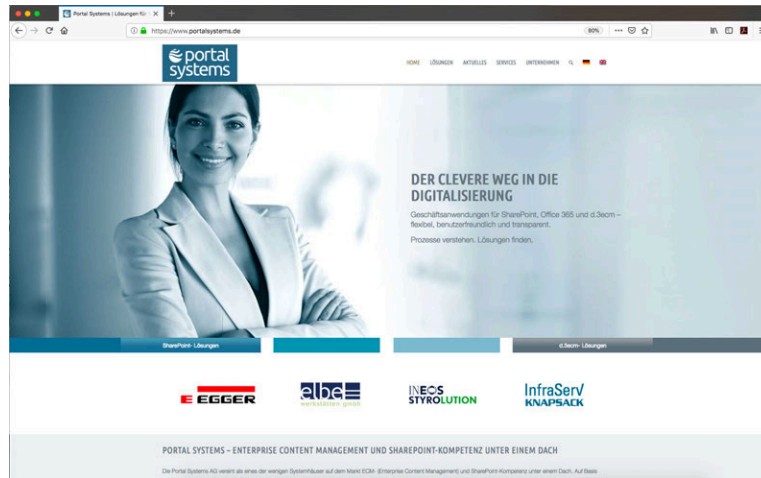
Portal Systems | Lösungen fü

https://www.portalsystems.de

80%

portal systems

HOME LÖSUNGEN AKTUELLES SERVICES UNTERNEHMEN

DER CLEVERE WEG IN DIE DIGITALISIERUNG

Geschäftsanwendungen für SharePoint, Office 365 und d.3ecm – flexibel, benutzerfreundlich und transparent.

Prozesse verstehen. Lösungen finden.

SharePoint- Lösungen

d.3ecm- Lösungen

EGGER

elbe werkstätten gmbh

INEOS STYROLUTION

InfraServ KNAPSACK

PORTAL SYSTEMS – ENTERPRISE CONTENT MANAGEMENT UND SHAREPOINT-KOMPETENZ UNTER EINEM DACH

Die Portal Systems AG vereint als eines der wenigen Systemhäuser auf dem Markt ECM- (Enterprise Content Management) und SharePoint-Kompetenz unter einem Dach. Auf Basis